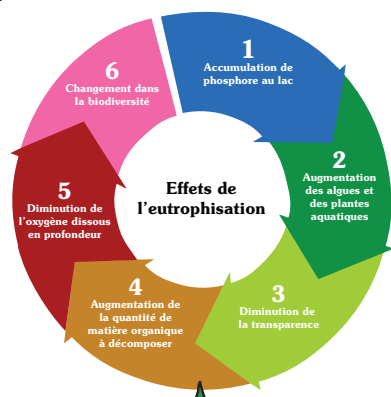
Effets de l'eutrophisation

1
Accumulation de phosphore au lac

2
Augmentation des algues et des plantes aquatiques

3
Diminution de la transparence

4
Augmentation de la quantité de matière organique à décomposer

5
Diminution de l'oxygène dissous en profondeur

6
Changement dans la biodiversité